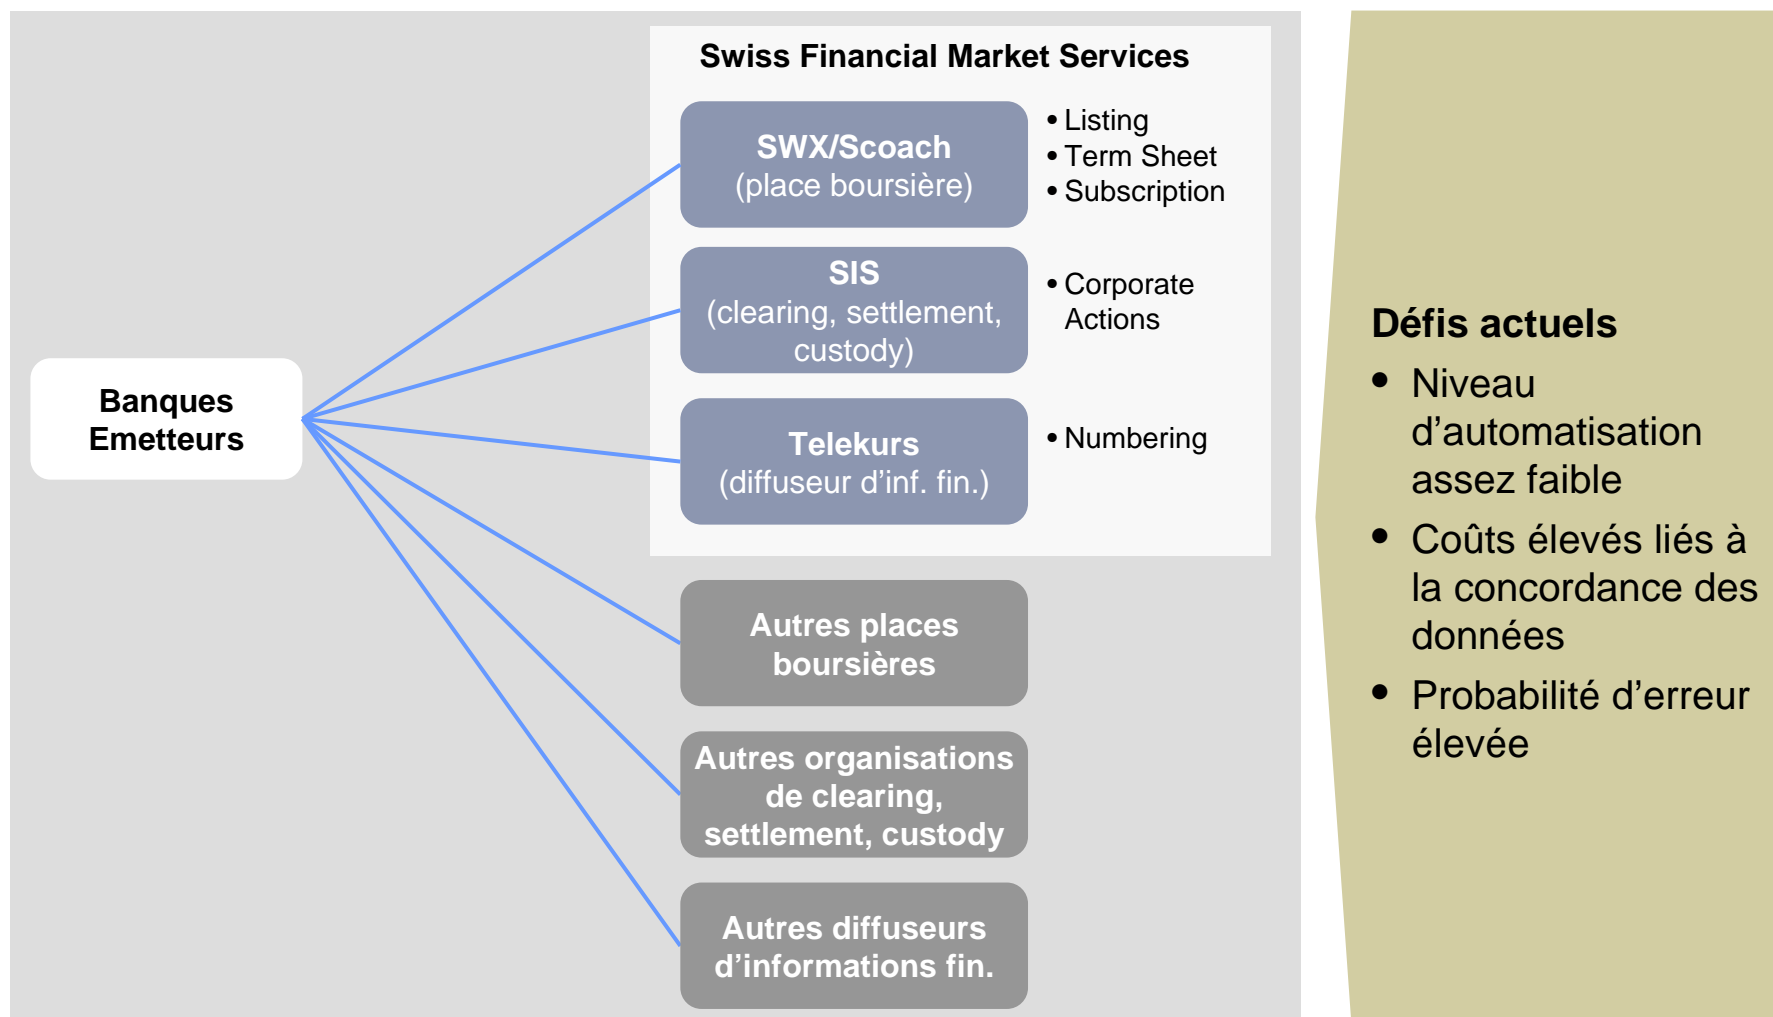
Banques Emetteurs

Swiss Financial Market Services

SWX/Scoach
(place boursière)

• Listing
• Term Sheet
• Subscription

SIS
(clearing, settlement, custody)

• Corporate Actions

Telekurs
(diffuseur d'inf. fin.)

• Numbering

Autres places boursières

Autres organisations de clearing, settlement, custody

Autres diffuseurs d'informations fin.

Défis actuels

• Niveau d'automatisation assez faible
• Coûts élevés liés à la concordance des données
• Probabilité d'erreur élevée